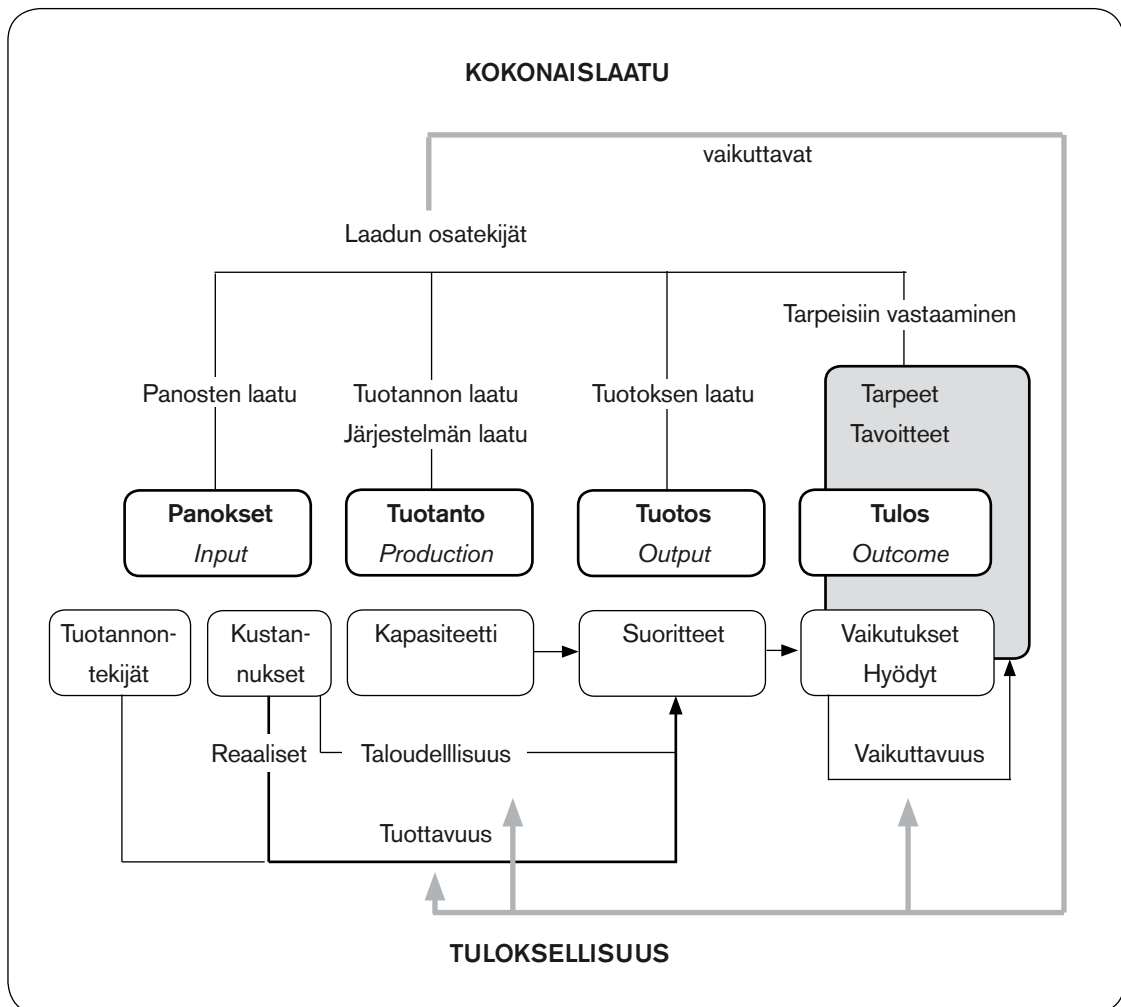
KOKONAISLAATU

vaikuttavat

Laadun osatekijät

Tarpeisiin vastaaminen

Panosten laatu

Tuotannon laatu
Järjestelmän laatu

Tuotoksen laatu

Tarpeet
Tavoitteet

Panokset
Input

Tuotanto
Production

Tuotos
Output

Tulos
Outcome

Tuotannontekijät

Kustannukset

Kapasiteetti

Suoritteet

Vaikutukset
Hyödyt

Reaaliset

Taloudelllisuus

Vaikuttavuus

Tuottavuus

TULOKSELLISUUS